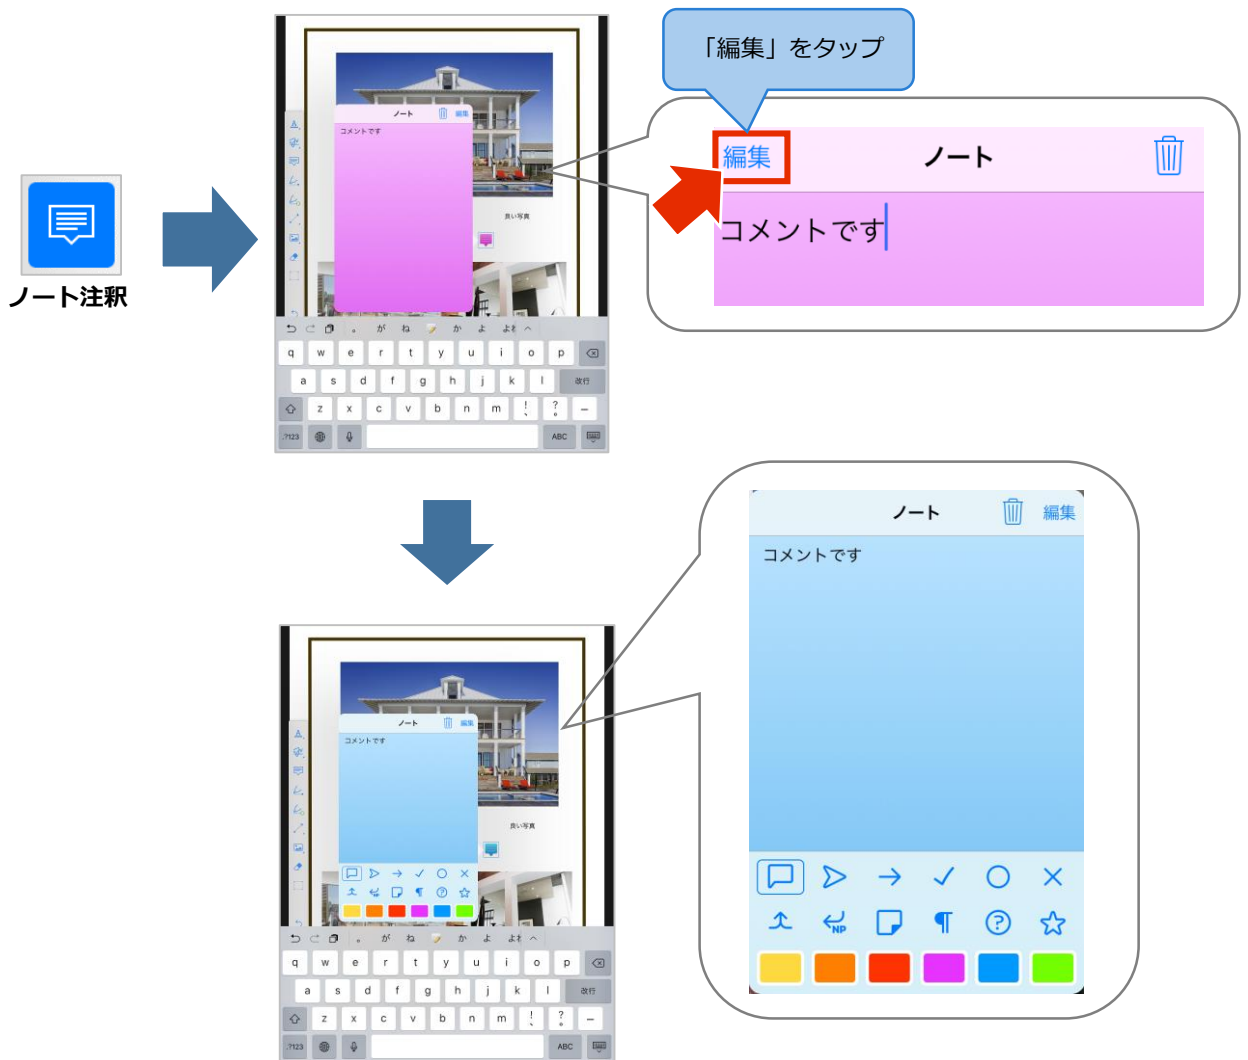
ノート注釈

ノート 編集
コメントです
良い写真

「編集」をタップ

編集 ノート
コメントです

が ね か よ よ^
q w e r t y u i o p
a s d f g h j k l 改行
z x c v b n m ! ?
.?123 ABC

ノート 編集
コメントです

ノート 編集
コメントです
良い写真

が ね か よ よ^
q w e r t y u i o p
a s d f g h j k l 改行
z x c v b n m ! ?
.?123 ABC